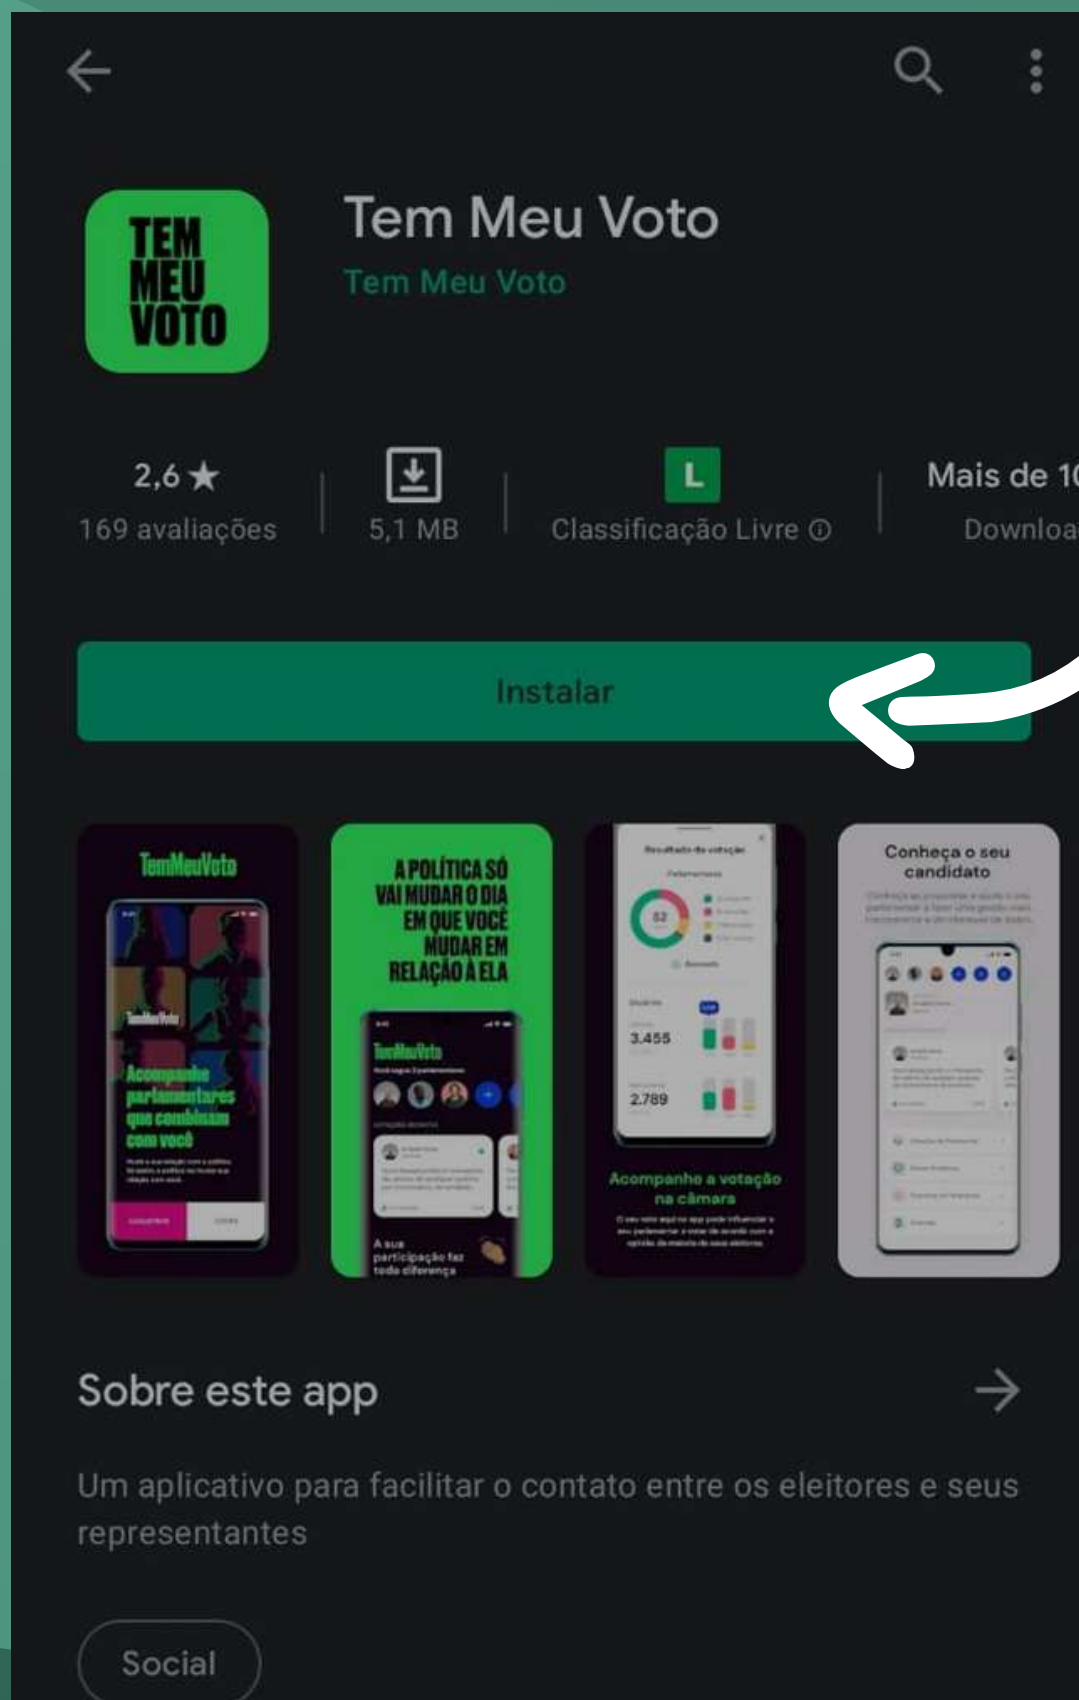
TEM MEU VOTO

Tem Meu Voto
Tem Meu Voto

2,6 ★
169 avaliações

5,1 MB

L
Classificação Livre ⓘ

Mais de 1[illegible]
Downloa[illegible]

Instalar

TemMeuVoto
Acompanhe parlamentares que combinam com você

A POLÍTICA SÓ VAI MUDAR O DIA EM QUE VOCÊ MUDAR EM RELAÇÃO À ELA
TemMeuVoto
A sua participação faz toda diferença

3.455
2.789
Acompanhe a votação na câmara

Conheça o seu candidato

Sobre este app

Um aplicativo para facilitar o contato entre os eleitores e seus representantes

Social